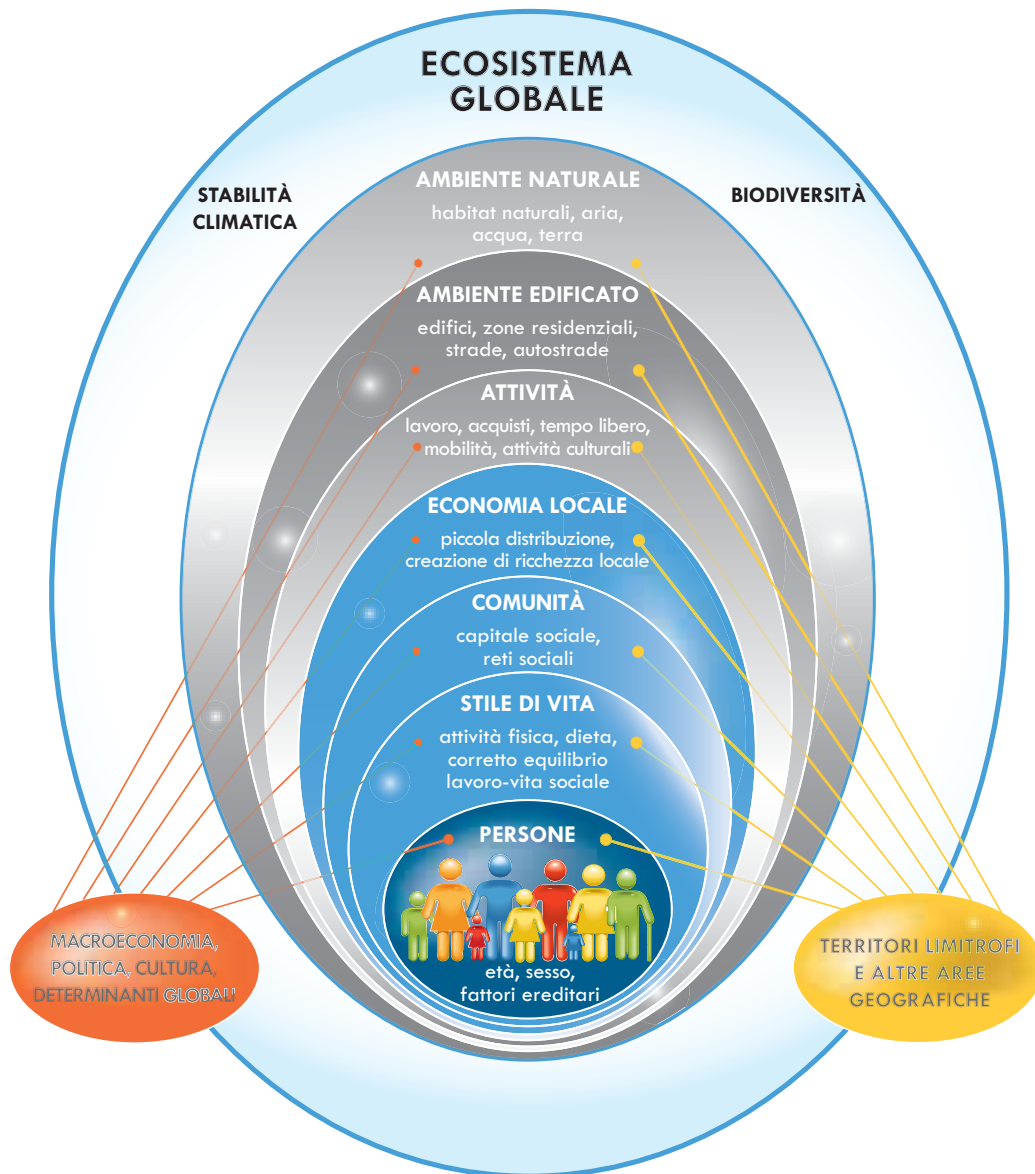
ECOSISTEMA GLOBALE

STABILITÀ CLIMATICA

BIODIVERSITÀ

AMBIENTE NATURALE
habitat naturali, aria, acqua, terra

AMBIENTE EDIFICATO
edifici, zone residenziali, strade, autostrade

ATTIVITÀ
lavoro, acquisti, tempo libero, mobilità, attività culturali

ECONOMIA LOCALE
piccola distribuzione, creazione di ricchezza locale

COMUNITÀ
capitale sociale, reti sociali

STILE DI VITA
attività fisica, dieta, corretto equilibrio lavoro-vita sociale

PERSONE
età, sesso, fattori ereditari

MACROECONOMIA, POLITICA, CULTURA, DETERMINANTI GLOBALI

TERRITORI LIMITROFI E ALTRE AREE GEOGRAFICHE